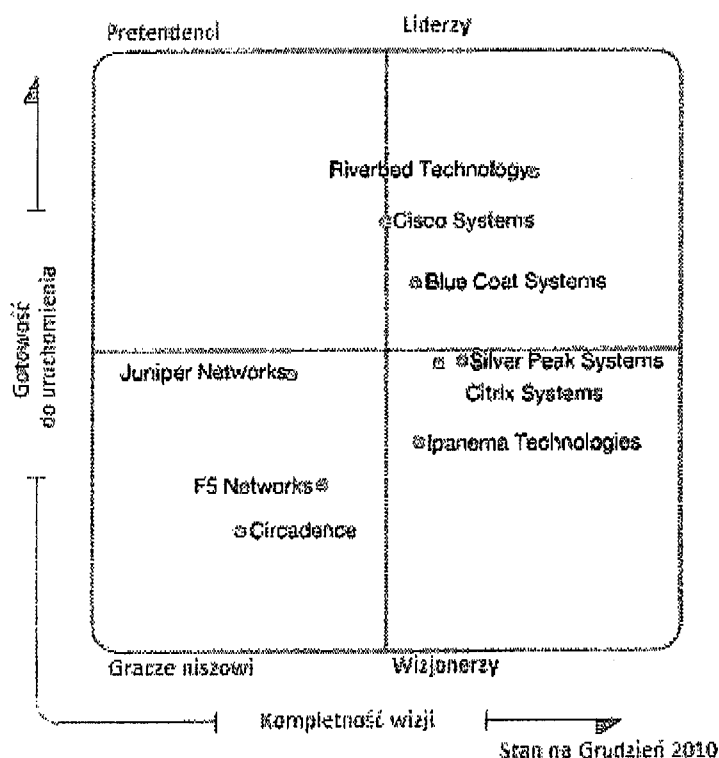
Pretendenci

Liderzy

Riverbed Technology

Cisco Systems

Blue Coat Systems

Juniper Networks

Silver Peak Systems

Citrix Systems

Ipanema Technologies

F5 Networks

Circadence

Gotowość do uruchomienia

Gracze niszowi

Wizjonerzy

Kompletność wizji

Stan na Grudzień 2010